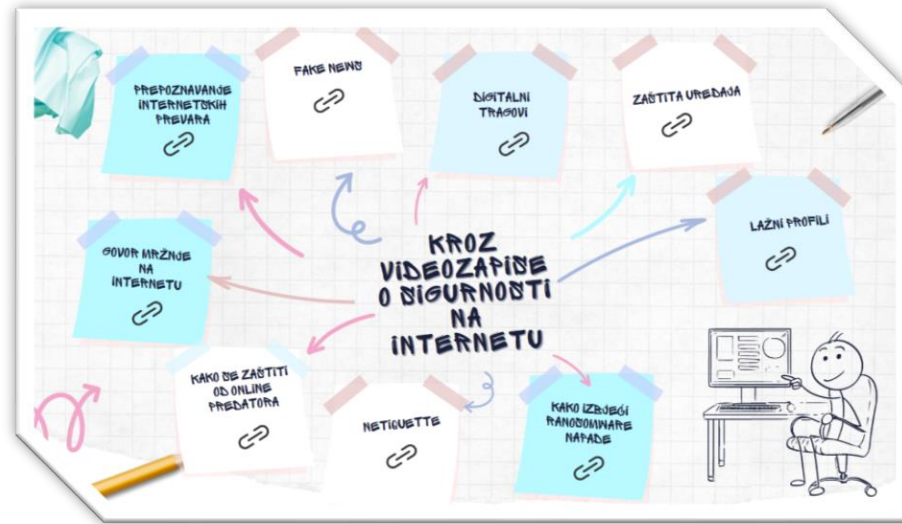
KROZ VIDEOZAPISE O SIGURNOSTI NA INTERNETU

PREPOZNAVANJE INTERNETSKIH PREVARA

FAKE NEWS

DIGITALNI TRAGOVI

ZAŠTITA UREĐAJA

LAŽNI PROFILI

GOVOR MRŽNJE NA INTERNETU

KAKO SE ZAŠTITI OD ONLINE PREDATORA

NETIQUETTE

KAKO IZBJEĆI RANSOMWARE NAPADE